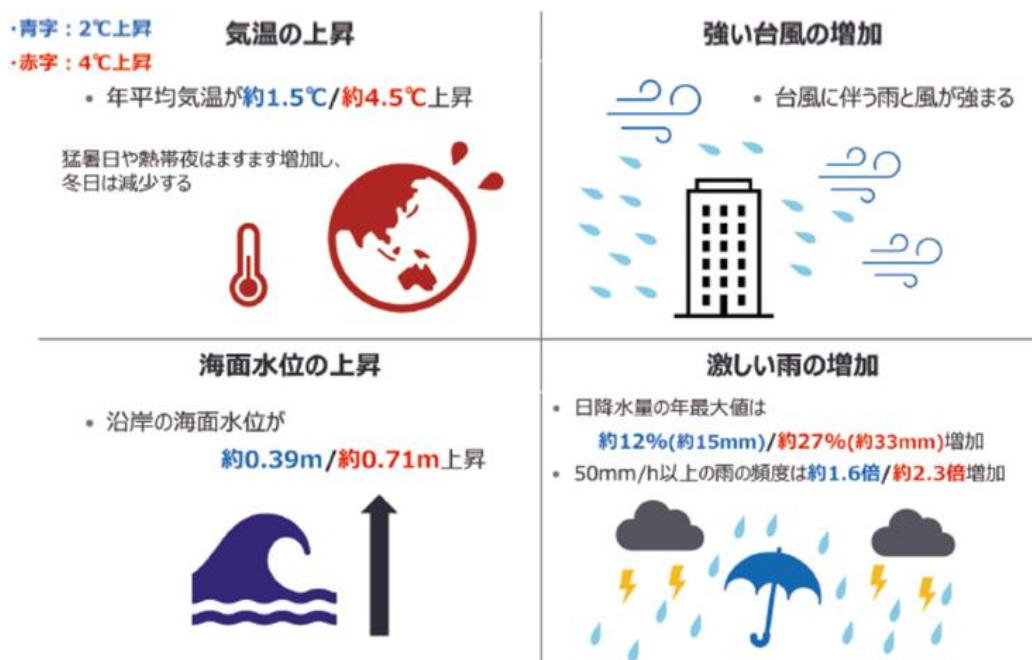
・青字：2℃上昇
・赤字：4℃上昇

気温の上昇

• 年平均気温が約1.5℃/約4.5℃上昇

猛暑日や熱帯夜はますます増加し、冬日は減少する

強い台風の増加

• 台風に伴う雨と風が強まる

海面水位の上昇

• 沿岸の海面水位が
約0.39m/約0.71m上昇

激しい雨の増加

• 日降水量の年最大値は
約12%(約15mm)/約27%(約33mm)増加
• 50mm/h以上の雨の頻度は約1.6倍/約2.3倍増加